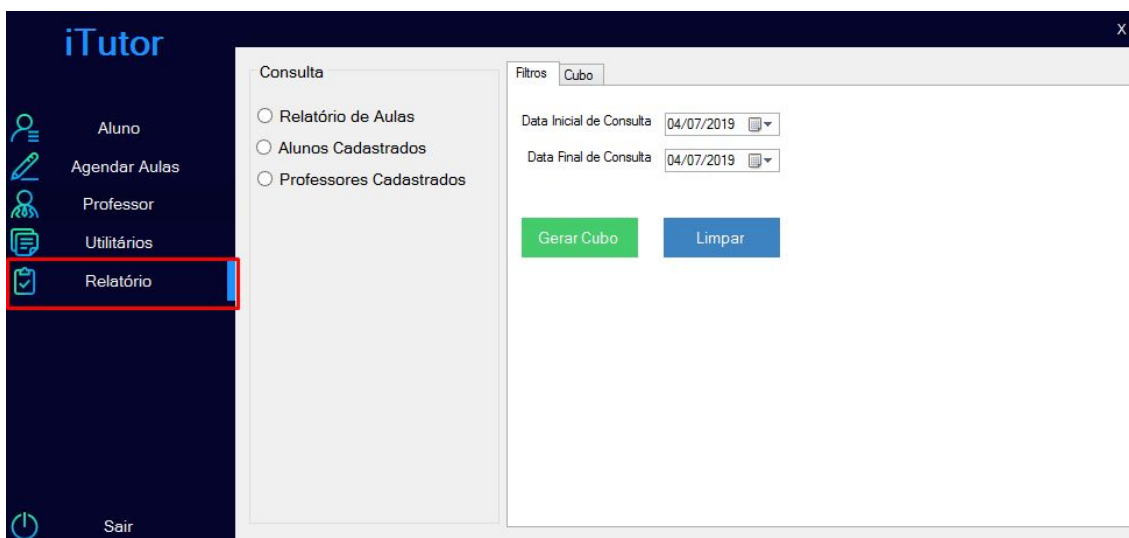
iTutor

X

Aluno
Agendar Aulas
Professor
Utilitários
Relatório

Sair

Consulta
○ Relatório de Aulas
○ Alunos Cadastrados
○ Professores Cadastrados

Filtros | Cubo

Data Inicial de Consulta 04/07/2019
Data Final de Consulta 04/07/2019

Gerar Cubo
Limpar